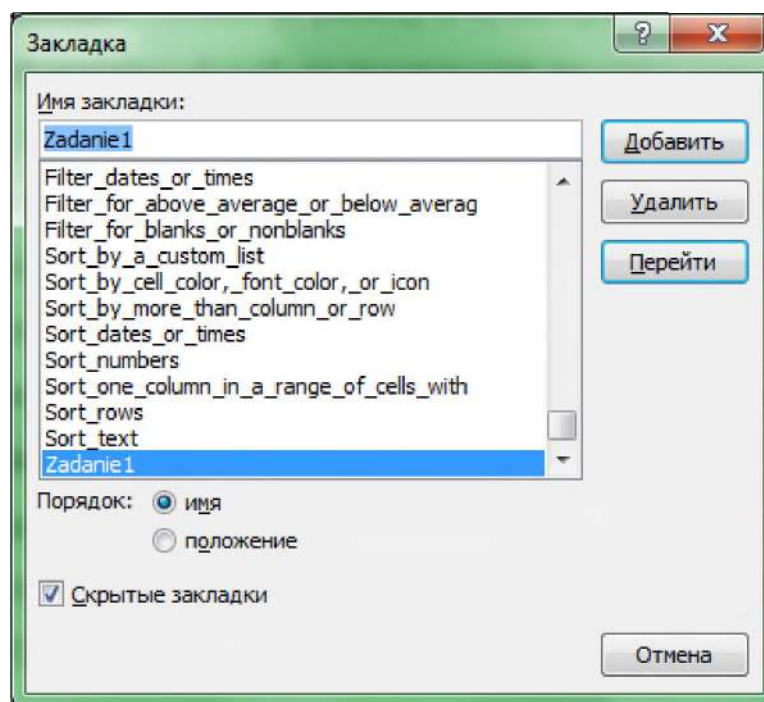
Закладка
?
X
Имя закладки:
Zadanie1
Добавить
Удалить
Перейти
Filter_dates_or_times
Filter_for_above_average_or_below_averag
Filter_for_blanks_or_nonblanks
Sort_by_a_custom_list
Sort_by_cell_color,_font_color,_or_icon
Sort_by_more_than_column_or_row
Sort_dates_or_times
Sort_numbers
Sort_one_column_in_a_range_of_cells_with
Sort_rows
Sort_text
Zadanie1
Порядок: имя
положение
Скрытые закладки
Отмена